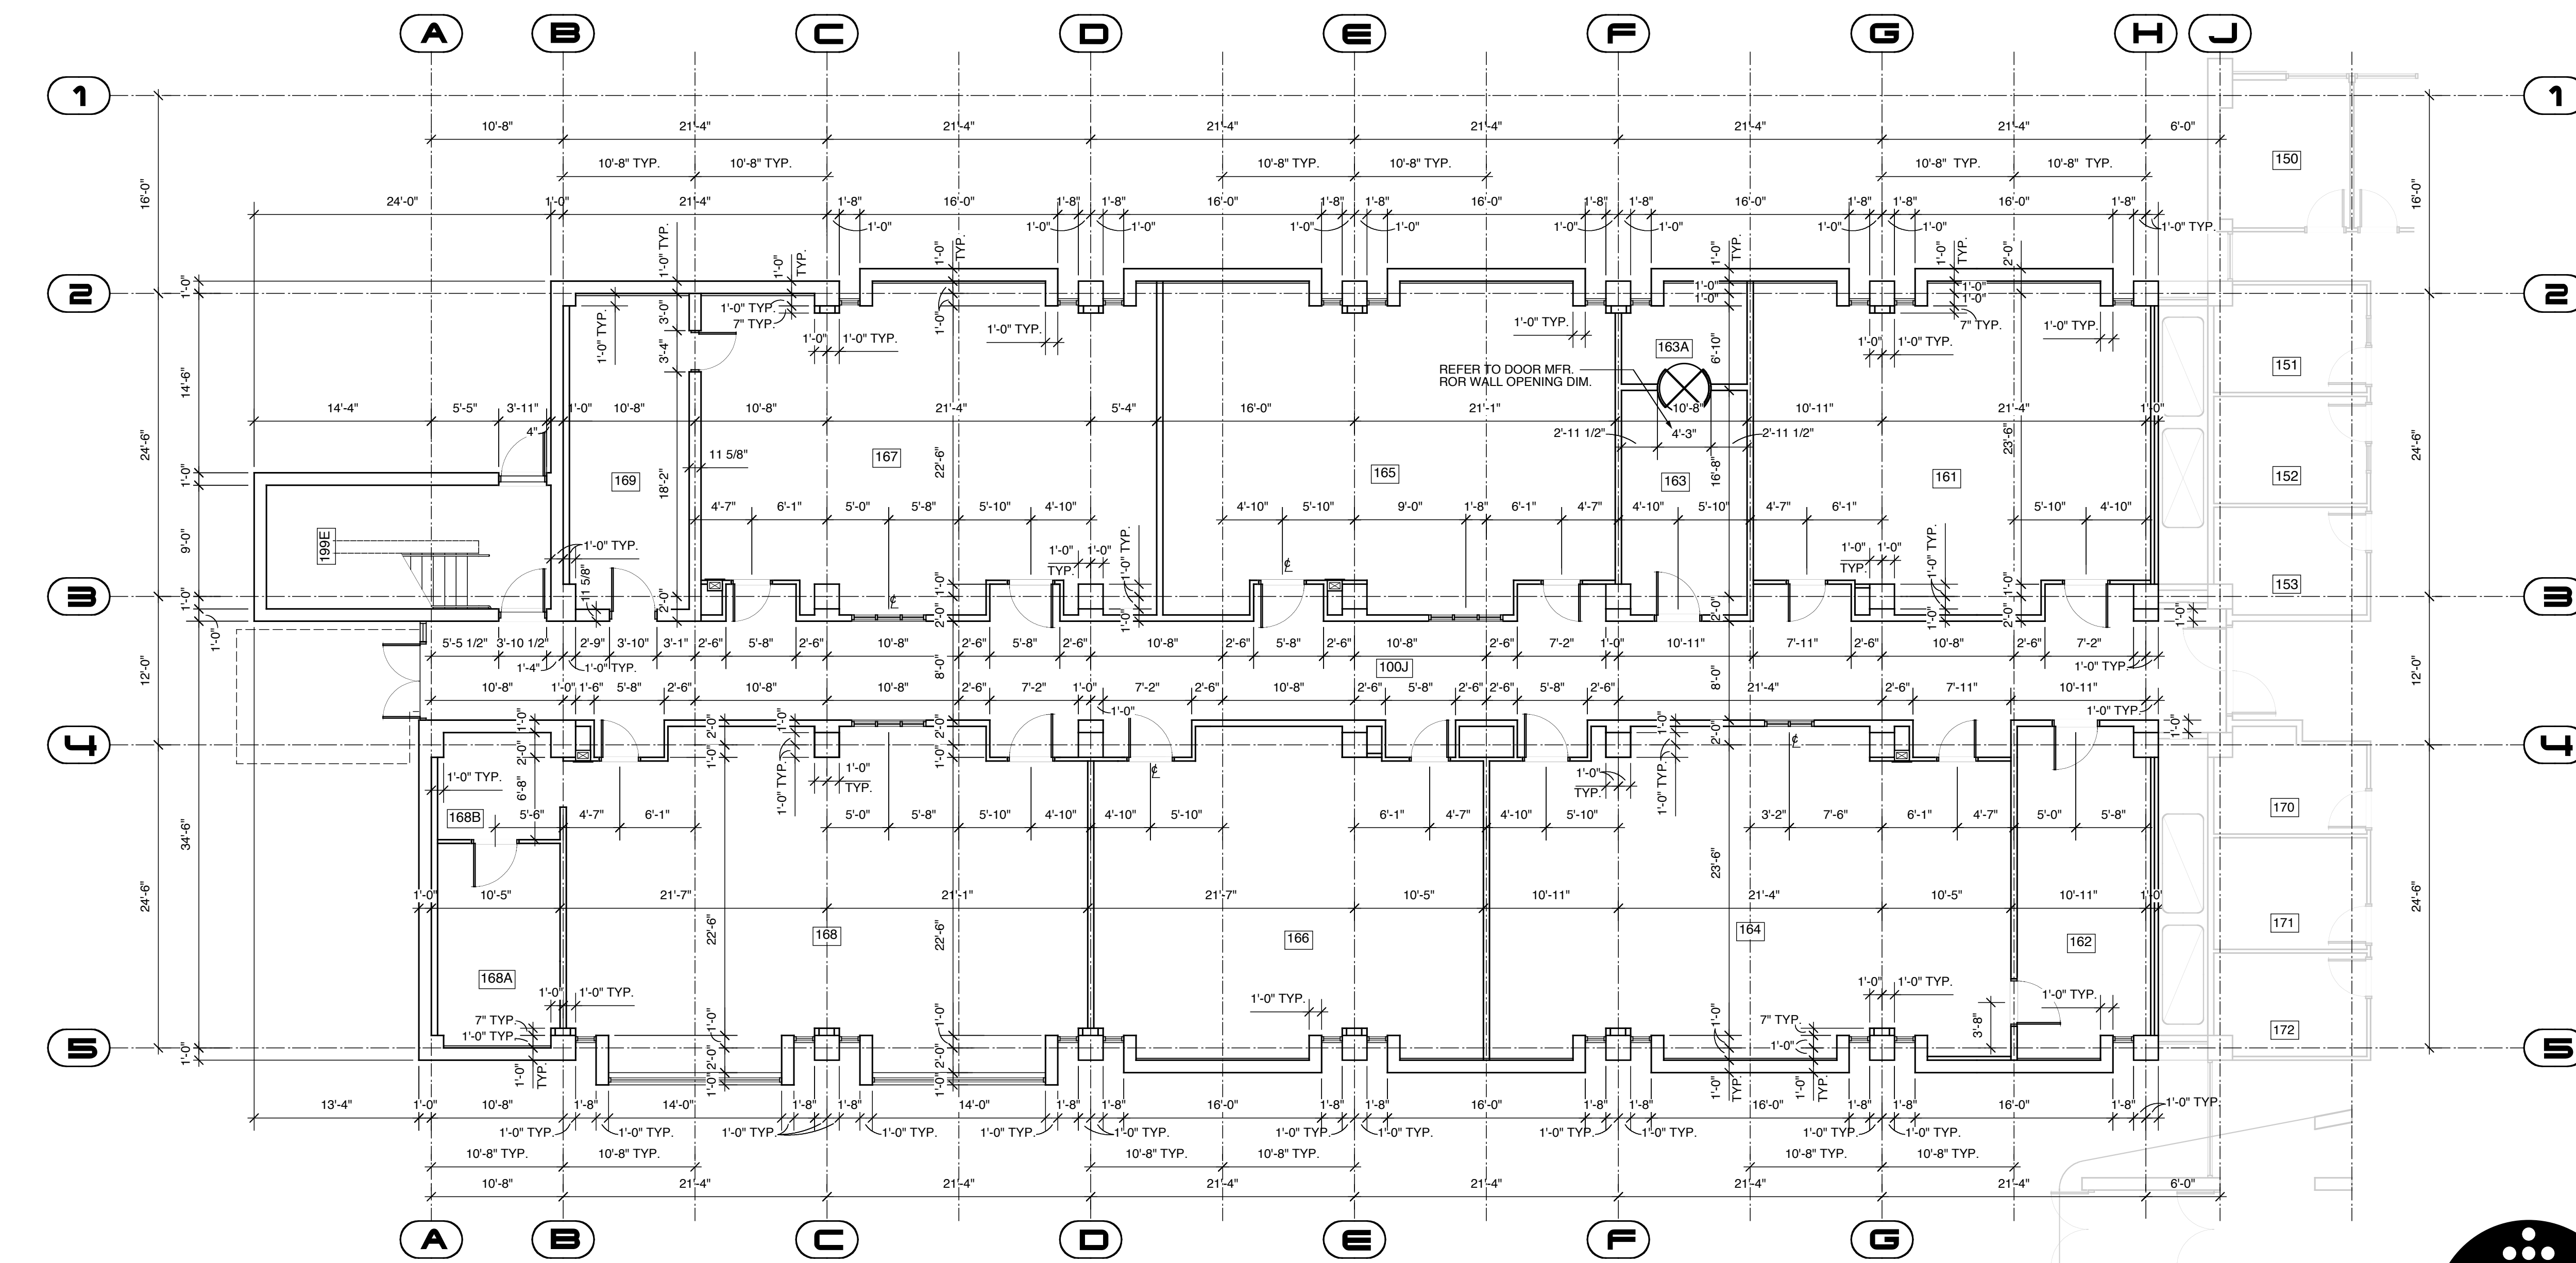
A B C D E F G H J

1 2 3 4 5

10'-8" 21'-4" 21'-4" 21'-4" 21'-4" 21'-4" 21'-4" 6'-0"

10'-8" TYP. 10'-8" TYP. 10'-8" TYP. 10'-8" TYP. 10'-8" TYP. 10'-8" TYP.

24'-0" 1'-0" 21'-4" 1'-8" 16'-0" 1'-8" 1'-8" 16'-0" 1'-8" 1'-8" 16'-0" 1'-8" 1'-8" 16'-0" 1'-8" 1'-8" 16'-0" 1'-8"

1'-0" 1'-0" 1'-0" 1'-0" 1'-0" 1'-0" 1'-0" 1'-0" 1'-0" TYP.

16'-0" 14'-6" 24'-6" 9'-0" 1'-0" 1'-0" 1'-0" 12'-0" 34'-6" 24'-6" 1'-0"

150 151 152 153 170 171 172

1'-0" TYP. 1'-0" TYP. 7" TYP. 1'-0" 1'-0" TYP. 1'-0" TYP. 3'-0" 3'-4" 1'-0" TYP. 1'-0" TYP.

163A 6'-10"

REFER TO DOOR MFR. ROR WALL OPENING DIM.

14'-4" 5'-5" 3'-11" 1'-0" 10'-8" 10'-8" 21'-4" 5'-4" 16'-0" 21'-1" 10'-8" 10'-11" 21'-4" 1'-0"

4" 11 5/8" 2'-11 1/2" 4'-3" 2'-11 1/2" 16'-8" 23'-6" 22'-6" 18'-2"

169 167 165 163 161

199E

4'-7" 6'-1" 5'-0" 5'-8" 5'-10" 4'-10" 4'-10" 5'-10" 9'-0" 1'-8" 6'-1" 4'-7" 4'-10" 5'-10" 4'-7" 6'-1" 5'-10" 4'-10"

1'-0" TYP. 11 5/8" 2'-0" 1'-0" 1'-0" TYP. 1'-0" TYP.

5'-5 1/2" 3'-10 1/2" 2'-9" 3'-10" 3'-1" 2'-6" 5'-8" 2'-6" 10'-8" 2'-6" 5'-8" 2'-6" 10'-8" 2'-6" 5'-8" 2'-6" 10'-8" 2'-6" 7'-2" 1'-0" 10'-11" 7'-11" 2'-6" 10'-8" 2'-6" 7'-2"

1'-4" 1'-0" TYP. 8'-0" 100J 8'-0" 1'-0" TYP.

10'-8" 1'-0" 1'-6" 5'-8" 2'-6" 10'-8" 10'-8" 2'-6" 7'-2" 1'-0" 7'-2" 2'-6" 10'-8" 2'-6" 5'-8" 2'-6" 2'-6" 5'-8" 2'-6" 21'-4" 2'-6" 7'-11" 10'-11"

1'-0" 1'-0" TYP.

1'-0" TYP. 6'-8" 1'-0" TYP. 1'-0" TYP. 1'-0" TYP.

168B 5'-6" 4'-7" 6'-1" 5'-0" 5'-8" 5'-10" 4'-10" 4'-10" 5'-10" 6'-1" 4'-7" 4'-10" 5'-10" 3'-2" 7'-6" 6'-1" 4'-7" 5'-0" 5'-8"

1'-0" 10'-5" 21'-7" 21'-1" 21'-7" 10'-5" 10'-11" 21'-4" 10'-5" 10'-11" 1'-0"

168A 168 166 164 162

1'-0" 1'-0" TYP. 7" TYP. 1'-0" TYP. 1'-0" TYP. 1'-0" 1'-0" TYP. 1'-0" TYP. 7" TYP. 1'-0" 3'-8"

13'-4" 1'-0" 10'-8" 1'-8" 14'-0" 1'-8" 1'-8" 14'-0" 1'-8" 1'-8" 16'-0" 1'-8" 1'-8" 16'-0" 1'-8" 1'-8" 16'-0" 1'-8" 1'-8" 16'-0" 1'-8" 1'-0" TYP.

1'-0" TYP. 1'-0" TYP. 1'-0" TYP. 1'-0" TYP. 1'-0" TYP. 1'-0" TYP. 1'-0" TYP. 1'-0" TYP. 1'-0" TYP. 1'-0" TYP. 1'-0" TYP. 1'-0" TYP.

10'-8" TYP. 10'-8" TYP. 10'-8" TYP. 10'-8" TYP. 10'-8" TYP. 10'-8" TYP.

10'-8" 21'-4" 21'-4" 21'-4" 21'-4" 21'-4" 21'-4" 6'-0"

A B C D E F G